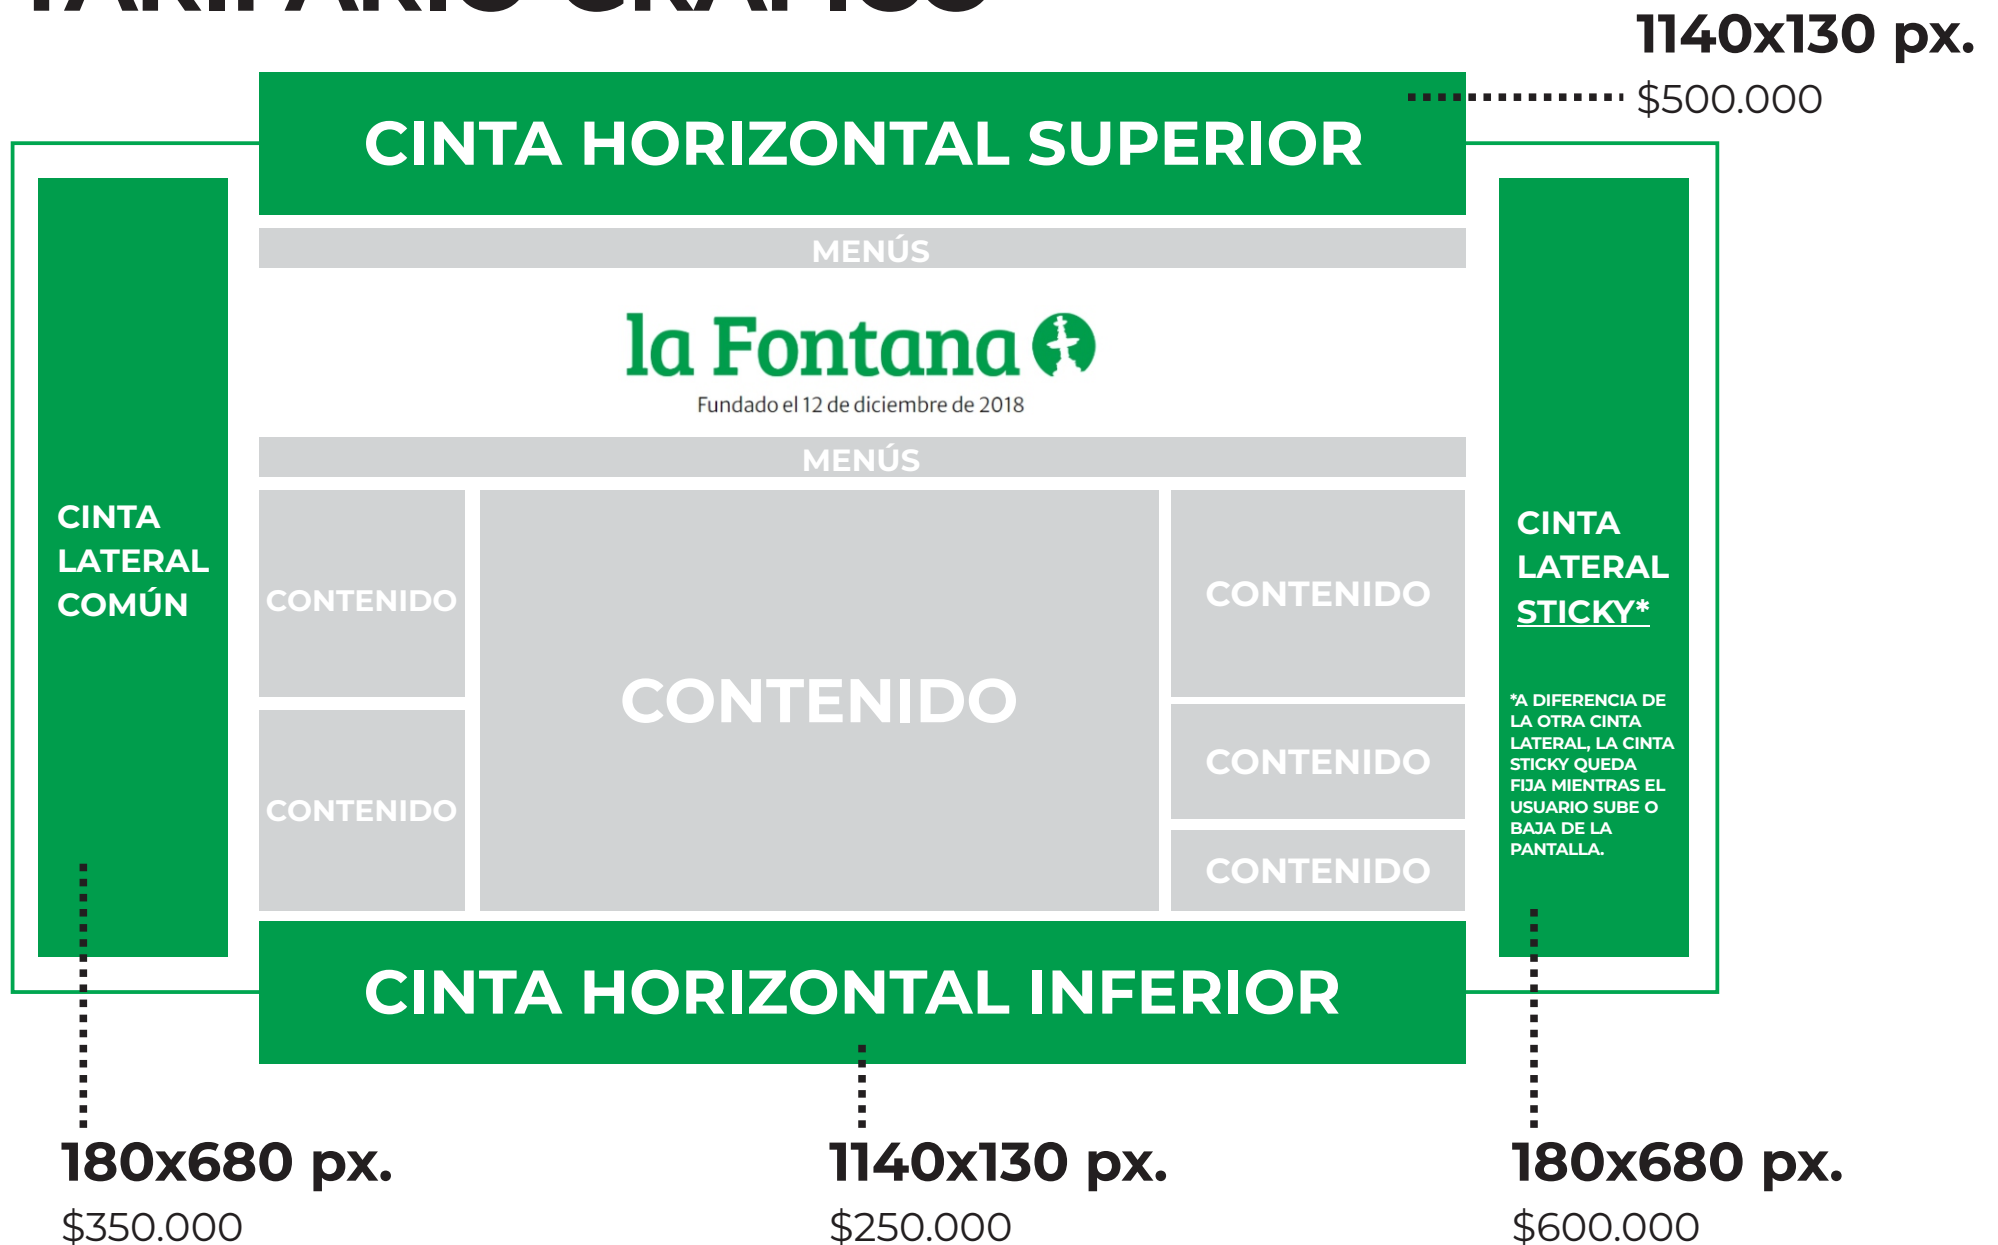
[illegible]

1140x130 px.
$500.000

CINTA HORIZONTAL SUPERIOR

MENÚS

la Fontana
Fundado el 12 de diciembre de 2018

MENÚS

CINTA LATERAL COMÚN

CONTENIDO

CONTENIDO

CONTENIDO

CONTENIDO

CONTENIDO

CONTENIDO

CINTA LATERAL STICKY*

*A DIFERENCIA DE LA OTRA CINTA LATERAL, LA CINTA STICKY QUEDA FIJA MIENTRAS EL USUARIO SUBE O BAJA DE LA PANTALLA.

CINTA HORIZONTAL INFERIOR

180x680 px.
$350.000

1140x130 px.
$250.000

180x680 px.
$600.000